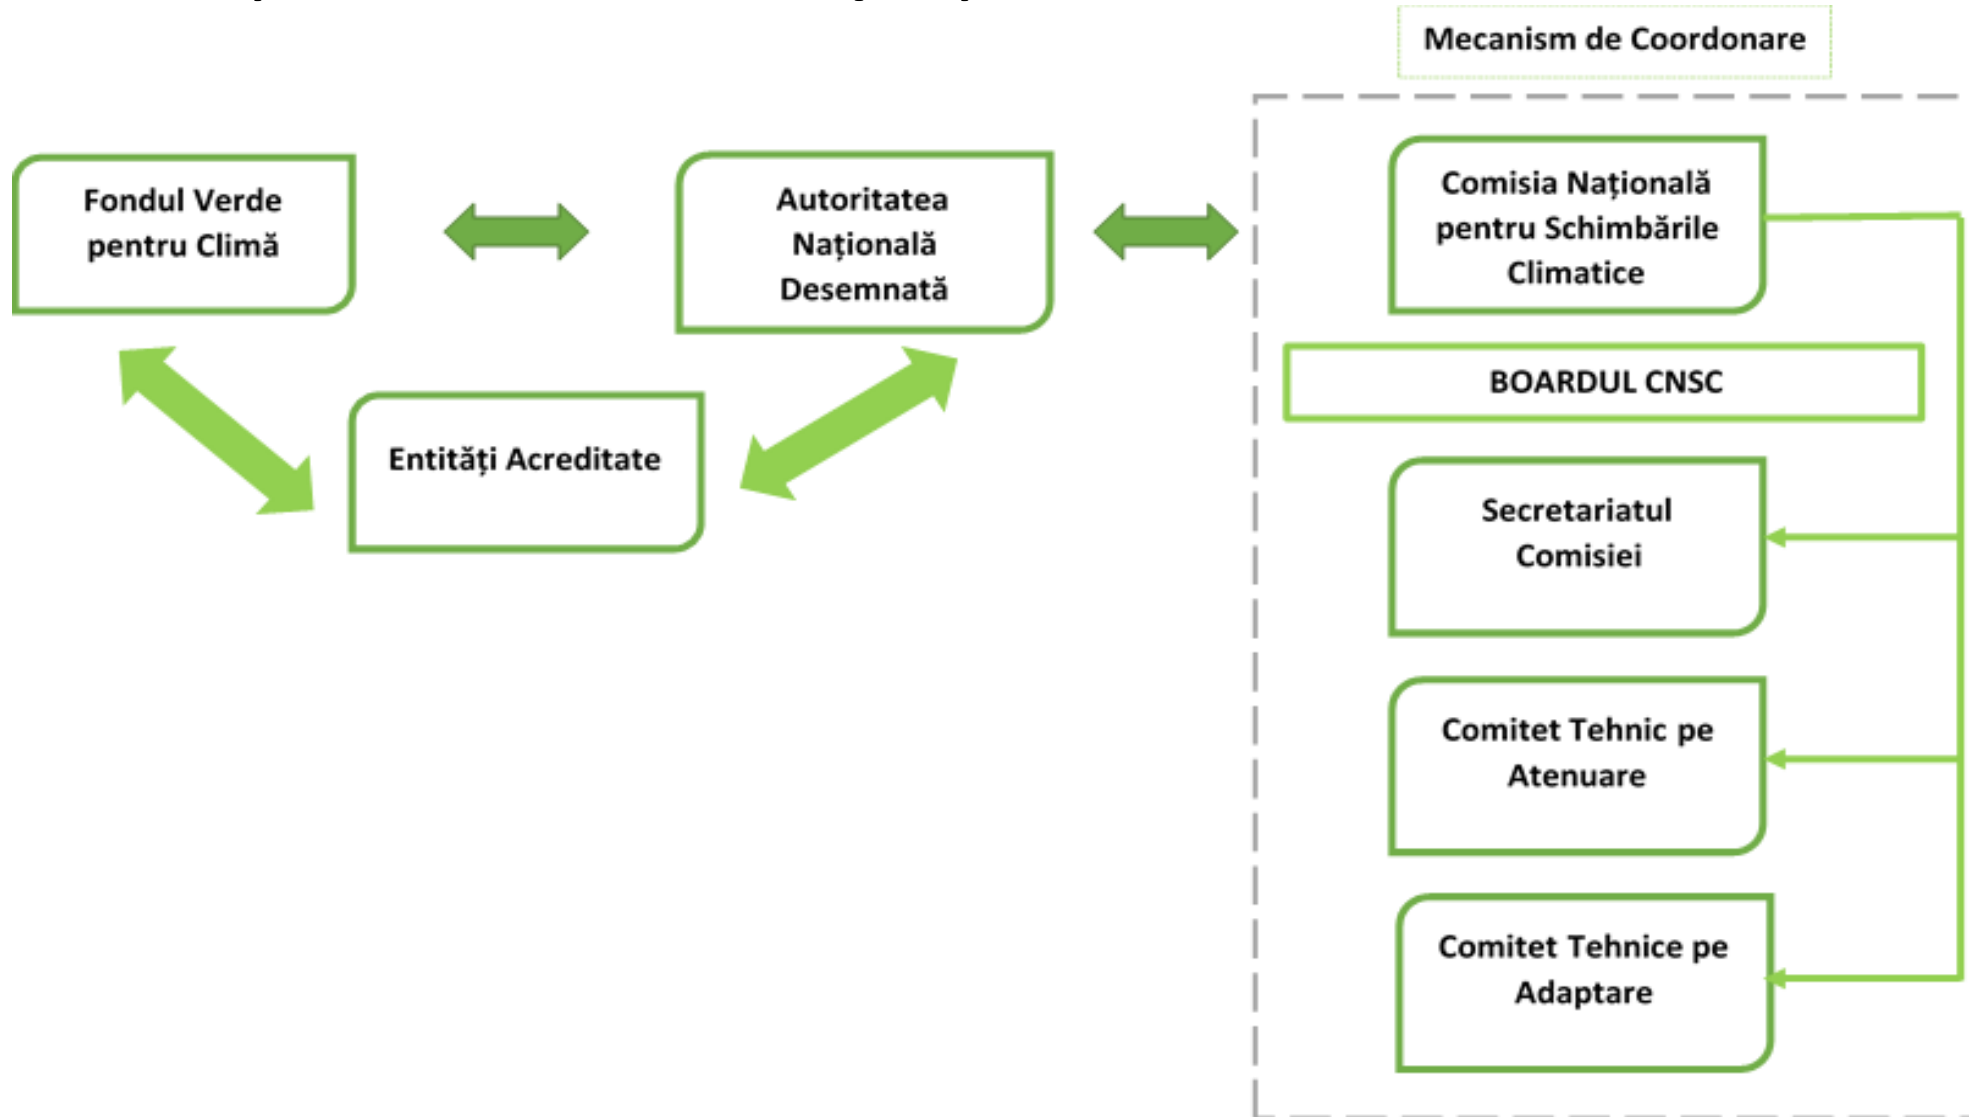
Mecanism de Coordonare

Fondul Verde pentru Climă

Autoritatea Națională Desemnată

Comisia Națională pentru Schimbările Climatice

BOARDUL CNSC

Entități Acreditate

Secretariatul Comisiei

Comitet Tehnic pe Atenuare

Comitet Tehnice pe Adaptare